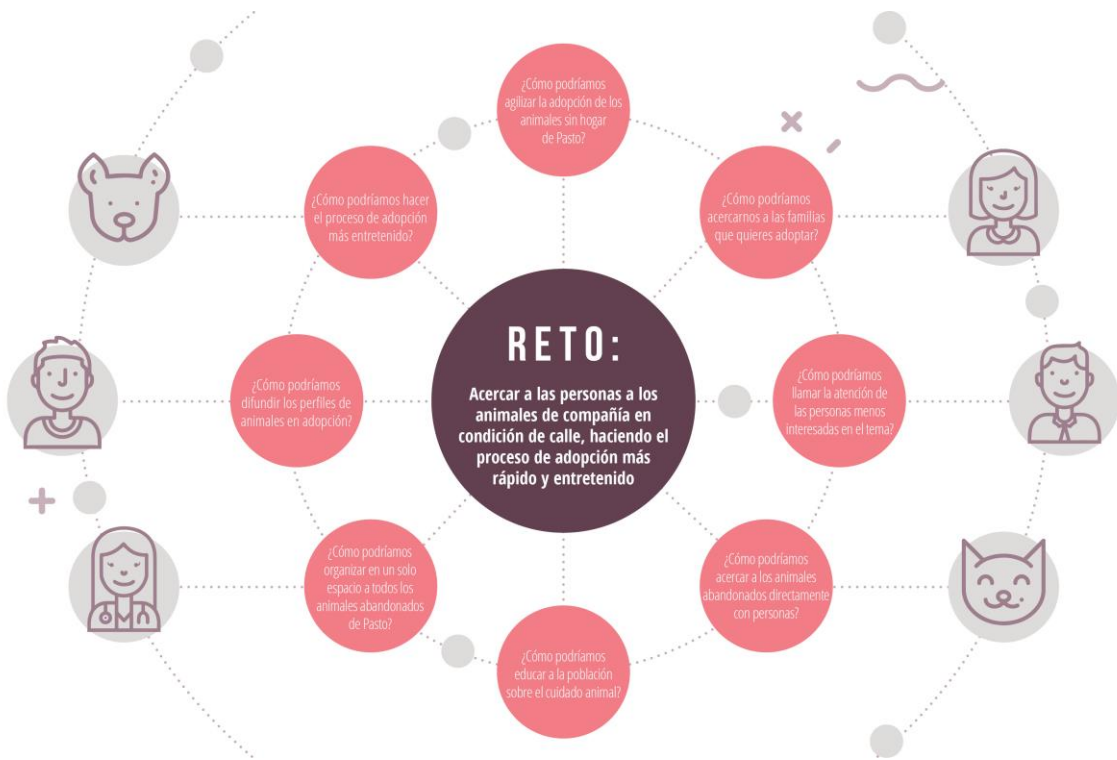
RETO:

Acercar a las personas a los animales de compañía en condición de calle, haciendo el proceso de adopción más rápido y entretenido

¿Cómo podríamos agilizar la adopción de los animales sin hogar de Pasto?

¿Cómo podríamos acercarnos a las familias que quieres adoptar?

¿Cómo podríamos llamar la atención de las personas menos interesadas en el tema?

¿Cómo podríamos acercar a los animales abandonados directamente con personas?

¿Cómo podríamos educar a la población sobre el cuidado animal?

¿Cómo podríamos organizar en un solo espacio a todos los animales abandonados de Pasto?

¿Cómo podríamos difundir los perfiles de animales en adopción?

¿Cómo podríamos hacer el proceso de adopción más entretenido?